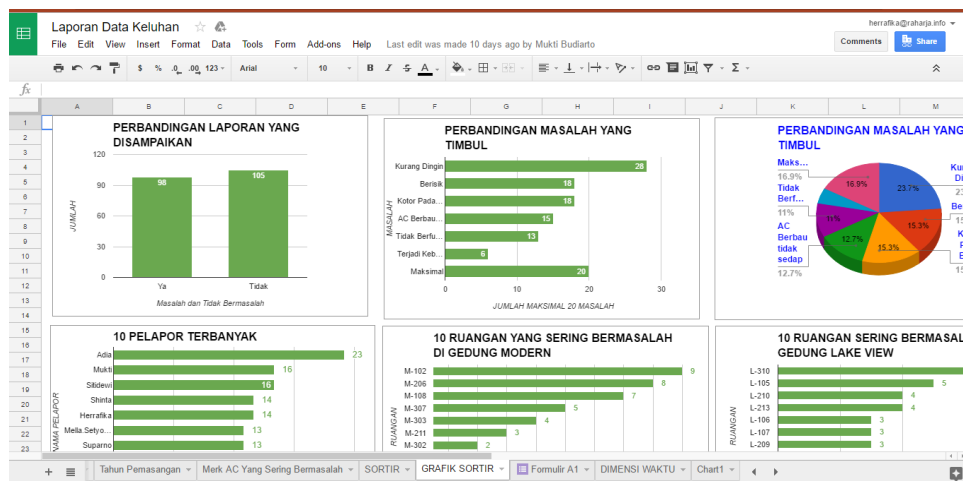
Laporan Data Keluhan
File Edit View Insert Format Data Tools Form Add-ons Help Last edit was made 10 days ago by Mukti Budiarto
herrafika@raharja.info
Comments
Share
$ % .0 .00 123 Arial 10 B I S A
fx
A B C D E F G H I J K L M
1 2 3 4 5 6 7 8 9 10 11 12 13 14 15 16 17 18 19 20 21 22 23

PERBANDINGAN LAPORAN YANG DISAMPAIKAN
120
90
60
30
0
JUMLAH
98
105
Ya
Tidak
Masalah dan Tidak Bermasalah

PERBANDINGAN MASALAH YANG TIMBUL
Kurang Dingin 28
Berisik 18
Kotor Pada... 18
AC Berbau... 15
Tidak Berfu... 13
Terjadi Keb... 6
Maksimal 20
MASALAH
0 10 20 30
JUMLAH MAKSIMAL 20 MASALAH

PERBANDINGAN MASALAH YANG TIMBUL
Maks...
16.9%
Tidak Berf...
11%
AC Berbau tidak sedap
12.7%
16.9%
23.1%
11%
15.3%
12.7%
15.3%
Ku... Di... 23 Be... 15 K... F... E... 15

10 PELAPOR TERBANYAK
Adia 23
Mukti 16
Sitidewi 16
Shinta 14
Herrafika 14
Mella Setyo... 13
Suparno 13
NAMA PELAPOR

10 RUANGAN YANG SERING BERMASALAH DI GEDUNG MODERN
M-102 9
M-206 8
M-108 7
M-307 5
M-303 4
M-211 3
M-302 2
RUANGAN

10 RUANGAN SERING BERMASAL... GEDUNG LAKE VIEW
L-310
L-105 5
L-210 4
L-213 4
L-106 3
L-107 3
L-209 3
RUANGAN

+ Tahun Pemasangan Merk AC Yang Sering Bermasalah SORTIR GRAFIK SORTIR Formulir A1 DIMENSI WAKTU Chart1